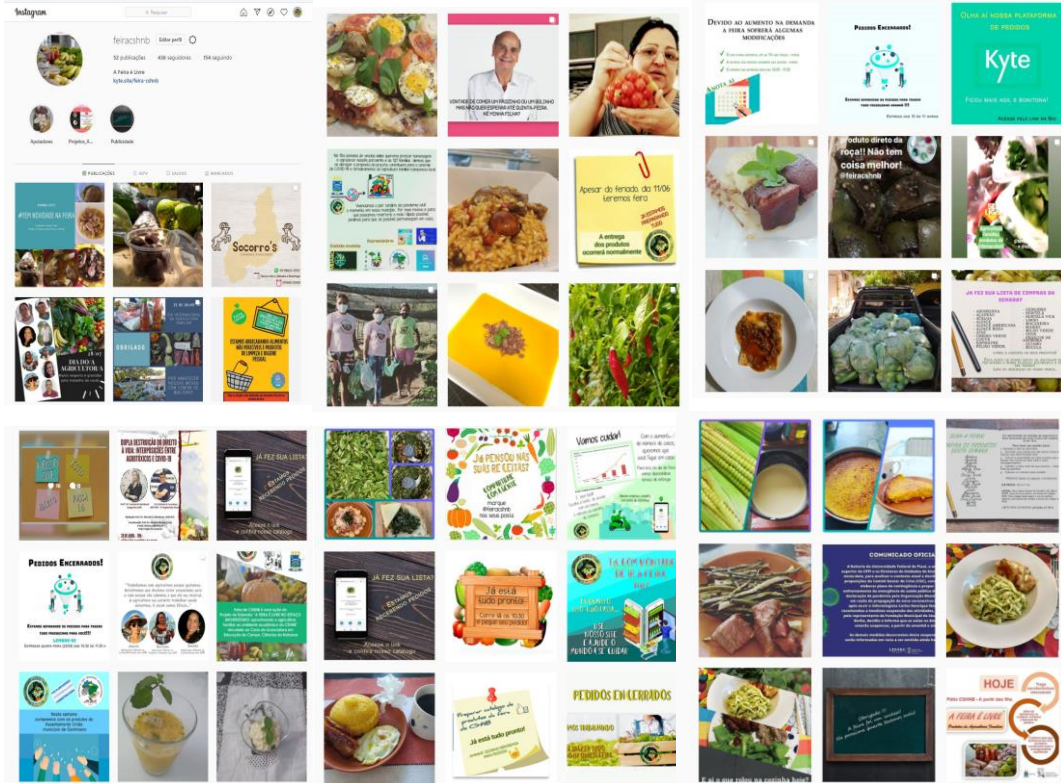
Instagram

Pesquisar

feiracshnb

Editar perfil

52 publicações 408 seguidores 194 seguindo

A Feira é Livre

kyte.site/feira-cshnb

Apoiadores

Projetos_A...

Publicidade

PUBLICAÇÕES IGTV SALVOS MARCADOS

#TEM NOVIDADE NA FEIRA

Socorro's

DIA DO AGRICULTOR

OBRIGADO

ESTAMOS ARRECADANDO ALIMENTOS NÃO PERECÍVEIS E PRODUTOS DE LIMPEZA E HIGIENE PESSOAL

VONTADE DE COMER UM PASTEL OU UM BOLINHO MAS NÃO QUER ESPERAR ATÉ QUINTA PEDIR NA FEIRA FOLHA?

Apesar do feriado, dia 11/06 teremos feira

A entrega dos produtos ocorrerá normalmente

DEVIDO AO AUMENTO NA DEMANDA A FEIRA SOFRERÁ ALGUMAS MODIFICAÇÕES

ANOTA AÍ

PEDIDOS ENCERRADOS!

OLHA AÍ NOSSA PLATAFORMA DE PEDIDOS

Kyte

FICOU MAIS FÁCIL E BONITONA!

Produto direto da roça!! Não tem coisa melhor!

#feiracshnb

JÁ FEZ SUA LISTA DE COMPRAS DA SEMANA?

DUPLA DESTRUIÇÃO DO DIREITO À VIDA: INTERPOSIÇÕES ENTRE AGROTÓXICOS E COVID-19

JÁ FEZ SUA LISTA?

ESTAMOS RECEBENDO PEDIDOS

Já pensou nas suas receitas?

COMPARTILHE COM A GENTE

marque @feiracshnb nas suas postagens

Vamos cuidar!

PEDIDOS ENCERRADOS!

JÁ FEZ SUA LISTA?

ESTAMOS RECEBENDO PEDIDOS

Já está tudo pronto!

A LOJA VIRTUAL DA FEIRA

PEDIDOS ENCERRADOS

COMUNICADO OFICIAL

Já está tudo pronto!

HOJE

A FEIRA É LIVRE